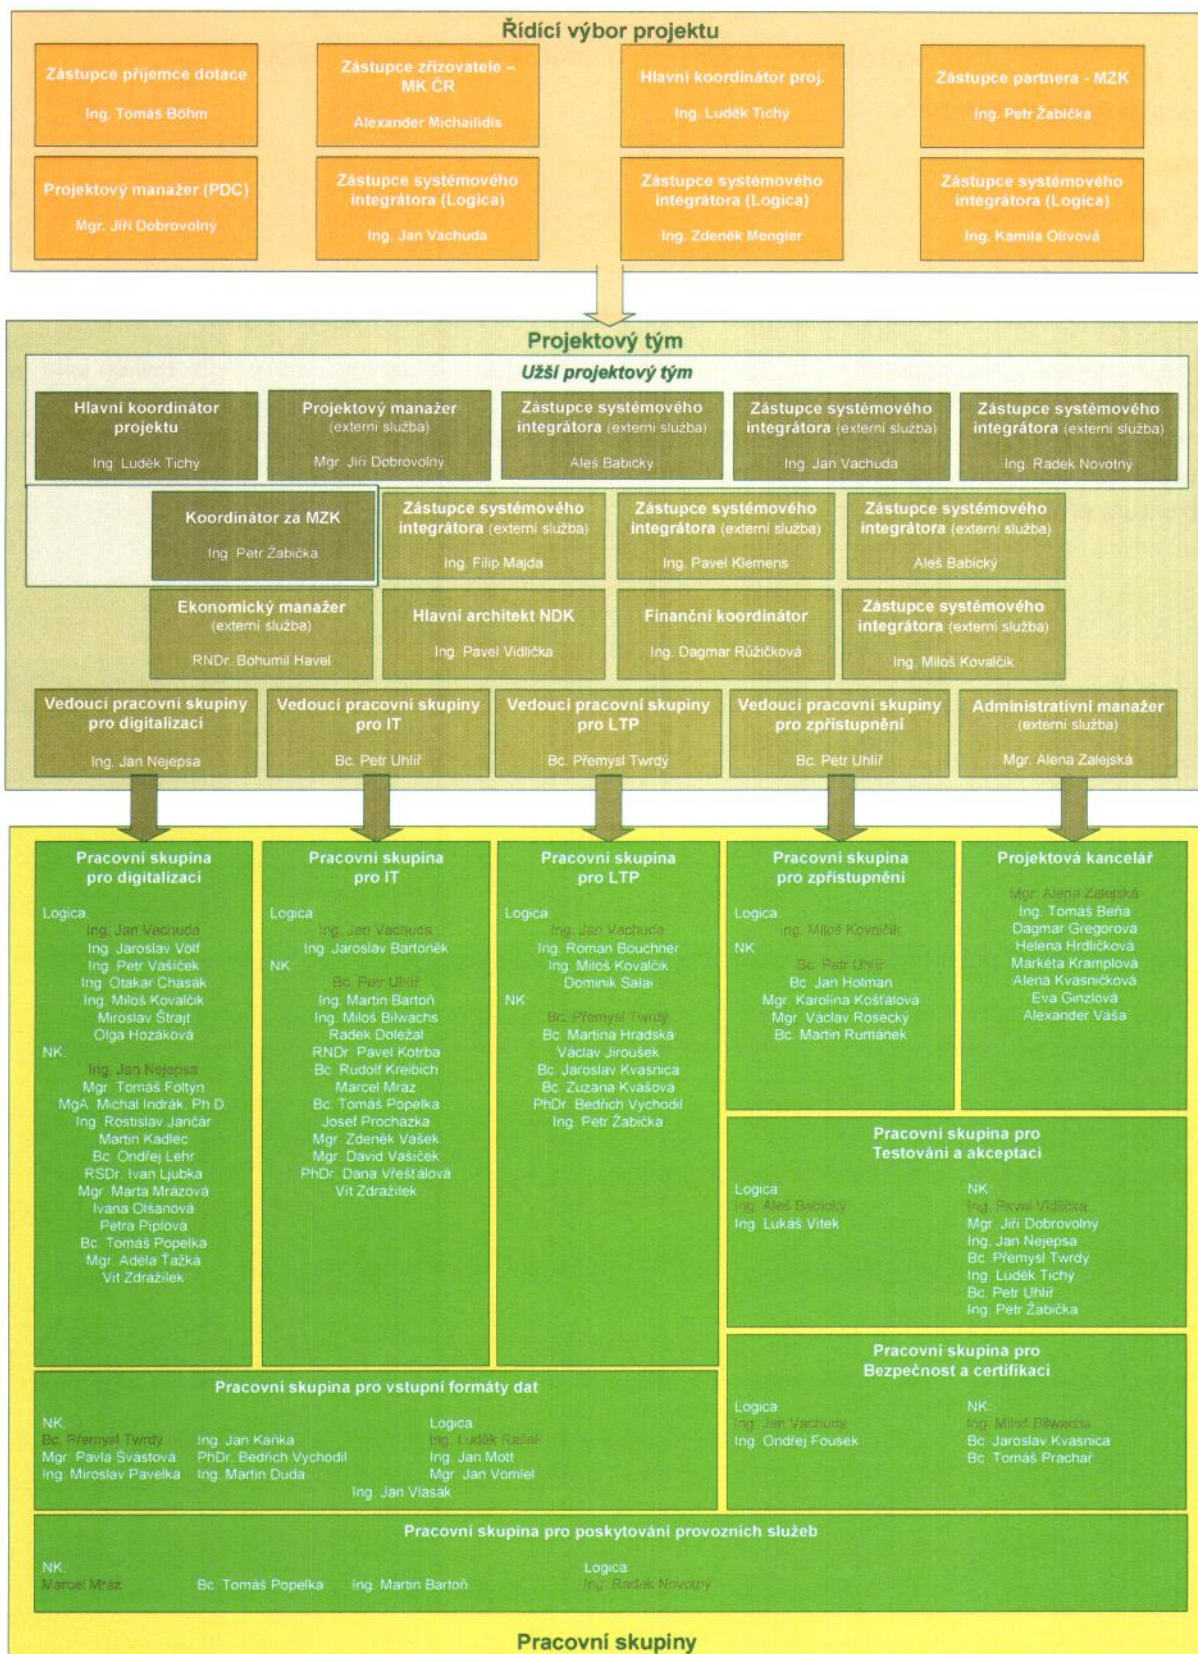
Řídící výbor projektu

Zástupce příjemce dotace
Ing. Tomáš Böhm

Zástupce zřizovatele – MK ČR
Alexander Michailidis

Hlavní koordinátor proj.
Ing. Luděk Tichý

Zástupce partnera - MZK
Ing. Petr Žabička

Projektový manažer (PDC)
Mgr. Jiří Dobrovolný

Zástupce systémového integrátora (Logica)
Ing. Jan Vachuda

Zástupce systémového integrátora (Logica)
Ing. Zdeněk Mengler

Zástupce systémového integrátora (Logica)
Ing. Kamila Olivová

Projektový tým

Užší projektový tým

Hlavní koordinátor projektu
Ing. Luděk Tichý

Projektový manažer (externí služba)
Mgr. Jiří Dobrovolný

Zástupce systémového integrátora (externí služba)
Aleš Babický

Zástupce systémového integrátora (externí služba)
Ing. Jan Vachuda

Zástupce systémového integrátora (externí služba)
Ing. Radek Novotný

Koordinátor za MZK
Ing. Petr Žabička

Zástupce systémového integrátora (externí služba)
Ing. Filip Majda

Zástupce systémového integrátora (externí služba)
Ing. Pavel Klemens

Zástupce systémového integrátora (externí služba)
Aleš Babický

Ekonomický manažer (externí služba)
RNDr. Bohumil Havel

Hlavní architekt NDK
Ing. Pavel Vidlička

Finanční koordinátor
Ing. Dagmar Růžičková

Zástupce systémového integrátora (externí služba)
Ing. Miloš Kovalčík

Vedoucí pracovní skupiny pro digitalizaci
Ing. Jan Nejepsa

Vedoucí pracovní skupiny pro IT
Bc. Petr Uhlíř

Vedoucí pracovní skupiny pro LTP
Bc. Přemysl Twrdý

Vedoucí pracovní skupiny pro zpřístupnění
Bc. Petr Uhlíř

Administrativní manažer (externí služba)
Mgr. Alena Zalejská

Pracovní skupina pro digitalizaci
Logica
Ing. Jan Vachuda
Ing. Jaroslav Volf
Ing. Petr Vašíček
Ing. Otakar Chasák
Ing. Miloš Kovalčík
Miroslav Štrajt
Olga Hozáková
NK
Ing. Jan Nejepsa
Mgr. Tomáš Foltýn
MgA. Michal Indrák, Ph.D.
Ing. Rostislav Jančar
Martin Kadlec
Bc. Ondřej Lehr
RSDr. Ivan Ljubka
Mgr. Marta Mrázová
Ivana Olšanová
Petra Piplová
Bc. Tomáš Popelka
Mgr. Adéla Tažká
Vít Zdražílek

Pracovní skupina pro IT
Logica
Ing. Jan Vachuda
Ing. Jaroslav Bartoněk
NK
Bc. Petr Uhlíř
Ing. Martin Bartoň
Ing. Miloš Bilwachs
Radek Doležal
RNDr. Pavel Kotrba
Bc. Rudolf Kreibich
Marcel Mráz
Bc. Tomáš Popelka
Josef Procházka
Mgr. Zdeněk Vašek
Mgr. David Vašíček
PhDr. Dana Vřešťálová
Vít Zdražílek

Pracovní skupina pro LTP
Logica
Ing. Jan Vachuda
Ing. Roman Bouchner
Ing. Miloš Kovalčík
Dominik Salaj
NK
Bc. Přemysl Twrdý
Bc. Martina Hradská
Václav Jiroušek
Bc. Jaroslav Kvasnica
Bc. Zuzana Kvašová
PhDr. Bedřich Vychodil
Ing. Petr Žabička

Pracovní skupina pro zpřístupnění
Logica
Ing. Miloš Kovalčík
NK
Bc. Petr Uhlíř
Bc. Jan Holman
Mgr. Karolína Košťálová
Mgr. Václav Rosecký
Bc. Martin Rumánek

Projektová kancelář
Mgr. Alena Zalejská
Ing. Tomáš Beňa
Dagmar Gregorová
Helena Hrdličková
Markéta Kramplová
Alena Kvasničková
Eva Ginzlová
Alexander Váša

Pracovní skupina pro Testování a akceptaci
Logica
Ing. Aleš Babický
Ing. Lukáš Vítek
NK
Ing. Pavel Vidlička
Mgr. Jiří Dobrovolný
Ing. Jan Nejepsa
Bc. Přemysl Twrdý
Ing. Luděk Tichý
Bc. Petr Uhlíř
Ing. Petr Žabička

Pracovní skupina pro vstupní formáty dat
NK
Bc. Přemysl Twrdý
Mgr. Pavla Švástová
Ing. Miroslav Pavelka
Ing. Jan Kaňka
PhDr. Bedřich Vychodil
Ing. Martin Duda
Logica
Ing. Luděk Rašák
Ing. Jan Mott
Mgr. Jan Vomlel
Ing. Jan Vlasák

Pracovní skupina pro Bezpečnost a certifikaci
Logica
Ing. Jan Vachuda
Ing. Ondřej Fousek
NK
Ing. Miloš Bilwachs
Bc. Jaroslav Kvasnica
Bc. Tomáš Prachař

Pracovní skupina pro poskytování provozních služeb
NK
Marcel Mráz
Bc. Tomáš Popelka
Ing. Martin Bartoň
Logica
Ing. Radek Novotný

Pracovní skupiny